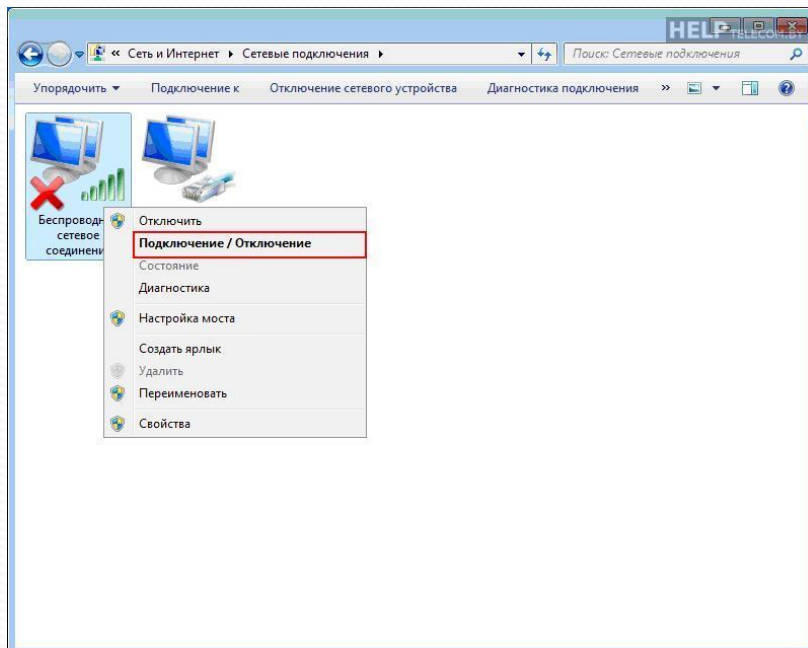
HELP TELECOM.BY

« Сеть и Интернет ▸ Сетевые подключения ▸

Поиск: Сетевые подключения

Упорядочить ▾ Подключение к Отключение сетевого устройства Диагностика подключения »

Беспроводн сетевое соединени

Отключить
Подключение / Отключение
Состояние
Диагностика
Настройка моста
Создать ярлык
Удалить
Переименовать
Свойства